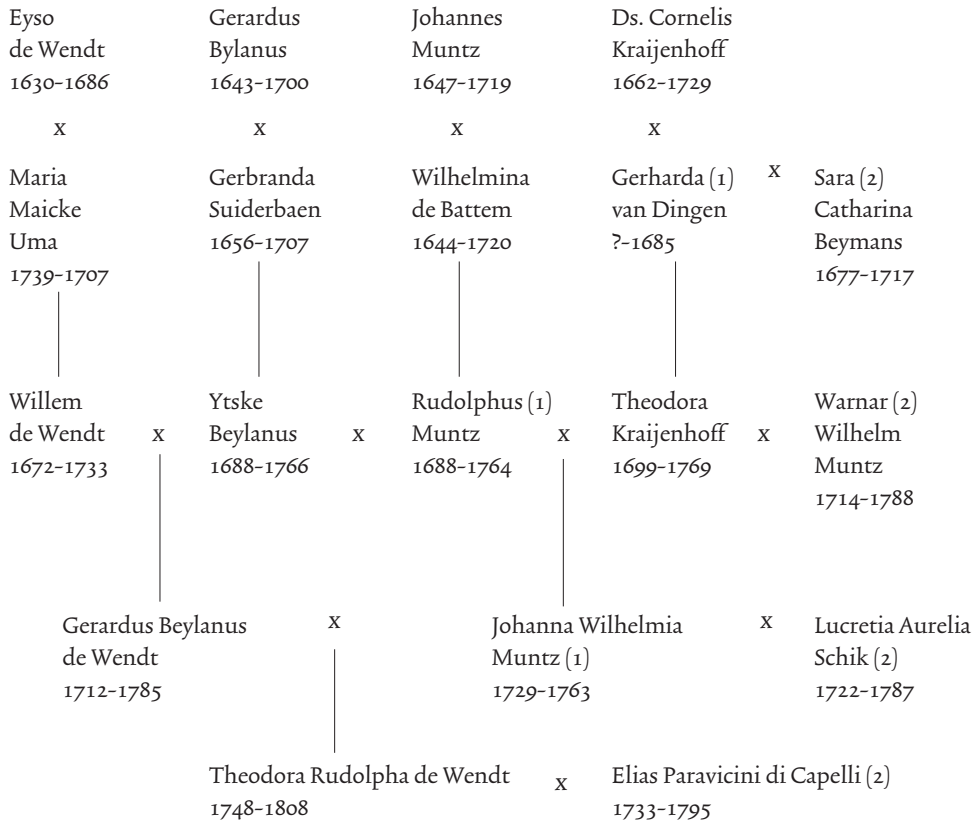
Eyso de Wendt 1630-1686

x

Maria Maicke Uma 1739-1707

Gerardus Bylanus 1643-1700

x

Gerbranda Suiderbaen 1656-1707

Johannes Muntz 1647-1719

x

Wilhelmina de Battem 1644-1720

Ds. Cornelis Kraijenhoff 1662-1729

x

Gerharda (1) van Dingen ?-1685

x

Sara (2) Catharina Beymans 1677-1717

Willem de Wendt 1672-1733

x

Ytske Beylanus 1688-1766

x

Rudolphus (1) Muntz 1688-1764

x

Theodora Kraijenhoff 1699-1769

x

Warnar (2) Wilhelm Muntz 1714-1788

Gerardus Beylanus de Wendt 1712-1785

x

Johanna Wilhelmia Muntz (1) 1729-1763

x

Lucretia Aurelia Schik (2) 1722-1787

Theodora Rudolpha de Wendt 1748-1808

x

Elias Paravicini di Capelli (2) 1733-1795